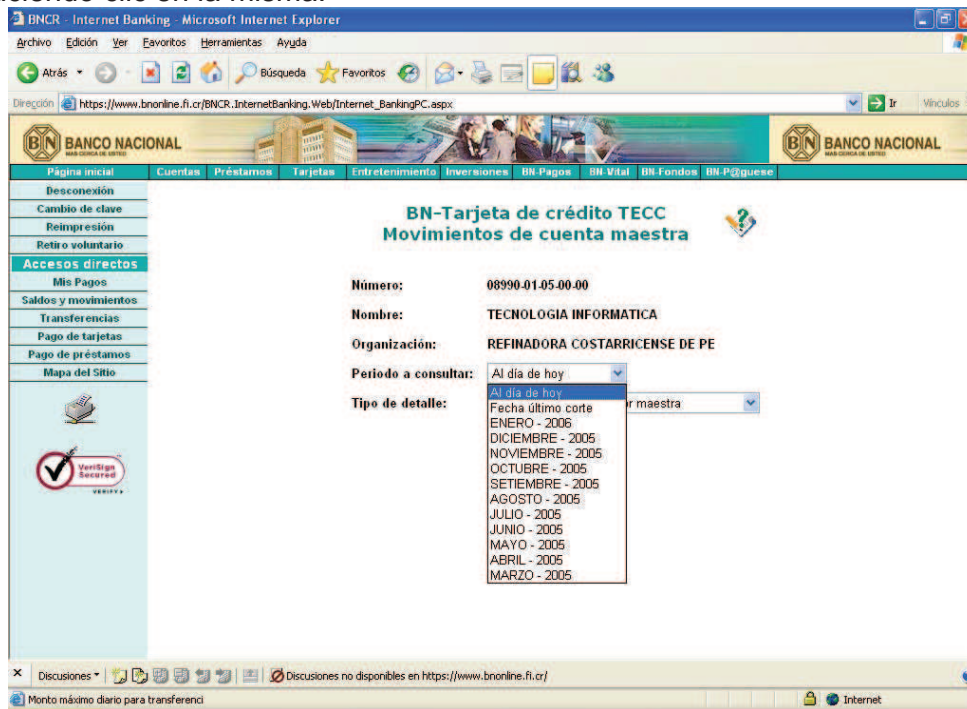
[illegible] ello en la misma.

BNCR - Internet Banking - Microsoft Internet Explorer

Archivo Edición Ver Favoritos Herramientas Ayuda

Atrás Búsqueda Favoritos

Dirección https://www.bnonline.fi.cr/BNCR.InternetBanking.Web/Internet_BankingPC.aspx Ir Vínculos

BANCO NACIONAL MAS CERCA DE USTED

BANCO NACIONAL MAS CERCA DE USTED

Página inicial Cuentas Préstamos Tarjetas Entretenimiento Inversiones BN-Pagos BN-Vital BN-Fondos BN-P@guese

Desconexión
Cambio de clave
Reimpresión
Retiro voluntario
Accesos directos
Mis Pagos
Saldos y movimientos
Transferencias
Pago de tarjetas
Pago de préstamos
Mapa del Sitio

VeriSign Secured VERIFY

BN-Tarjeta de crédito TECC
Movimientos de cuenta maestra

Número: 08990-01-05-00-00

Nombre: TECNOLOGIA INFORMATICA

Organización: REFINADORA COSTARRICENSE DE PE

Periodo a consultar: Al día de hoy

Tipo de detalle: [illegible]r maestra

Al día de hoy
Fecha último corte
ENERO - 2006
DICIEMBRE - 2005
NOVIEMBRE - 2005
OCTUBRE - 2005
SETIEMBRE - 2005
AGOSTO - 2005
JULIO - 2005
JUNIO - 2005
MAYO - 2005
ABRIL - 2005
MARZO - 2005

Discusiones Discusiones no disponibles en https://www.bnonline.fi.cr/

Monto máximo diario para transferenci

Internet